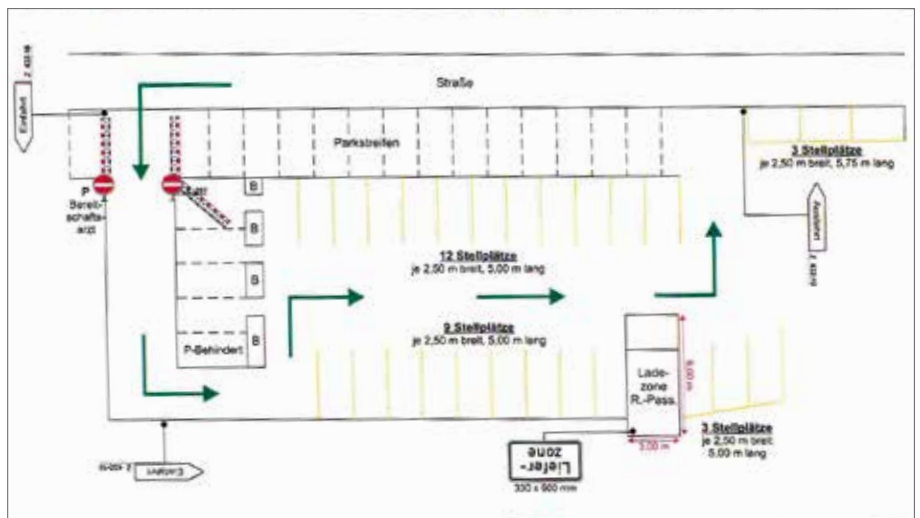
Einfahrt

Straße

Parkstreifen

3 Stellplätze
je 2,50 m breit, 5,75 m lang

Ausfahrt

P
Bereitschaftsarzt

B

B

B

B

P-Behindert

12 Stellplätze
je 2,50 m breit, 5,00 m lang

9 Stellplätze
je 2,50 m breit, 5,00 m lang

Ladezone
R.-Pass.

5,00 m

3,00 m

3 Stellplätze
je 2,50 m breit, 5,00 m lang

Einfahrt

Lieferzone

300 x 960 mm